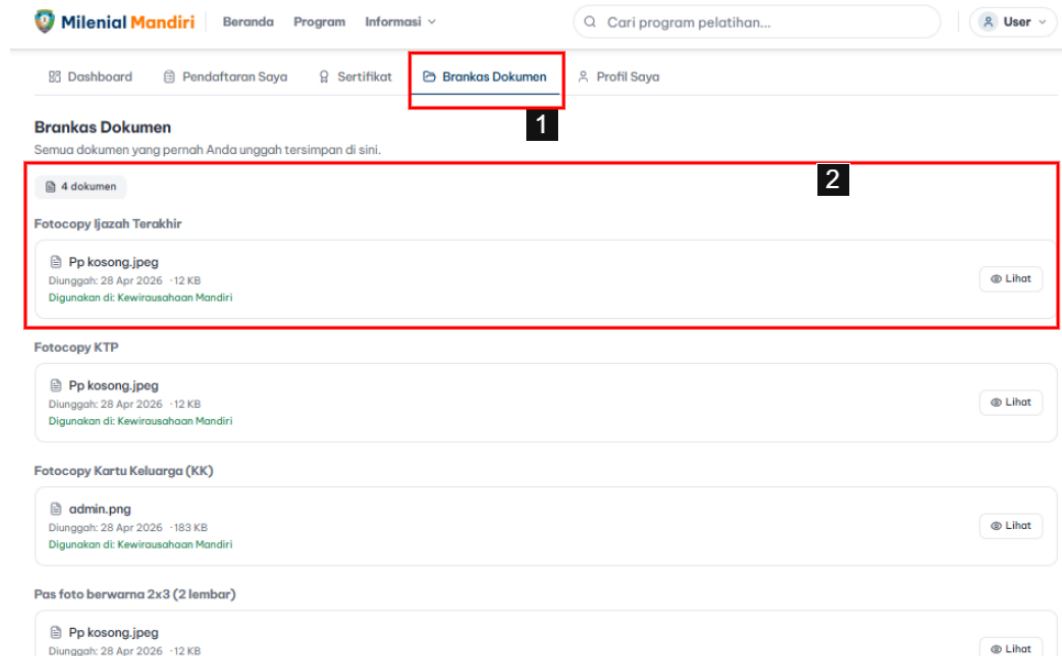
Milenial Mandiri Beranda Program Informasi

Cari program pelatihan...

User

Dashboard Pendaftaran Saya Sertifikat Brankas Dokumen Profil Saya

1

Brankas Dokumen
Semua dokumen yang pernah Anda unggah tersimpan di sini.

2

4 dokumen

Fotocopy Ijazah Terakhir

Pp kosong.jpeg
Diunggah: 28 Apr 2026 ·12 KB
Digunakan di: Kewirausahaan Mandiri

Lihat

Fotocopy KTP

Pp kosong.jpeg
Diunggah: 28 Apr 2026 ·12 KB
Digunakan di: Kewirausahaan Mandiri

Lihat

Fotocopy Kartu Keluarga (KK)

admin.png
Diunggah: 28 Apr 2026 ·183 KB
Digunakan di: Kewirausahaan Mandiri

Lihat

Pas foto berwarna 2x3 (2 lembar)

Pp kosong.jpeg
Diunggah: 28 Apr 2026 ·12 KB

Lihat